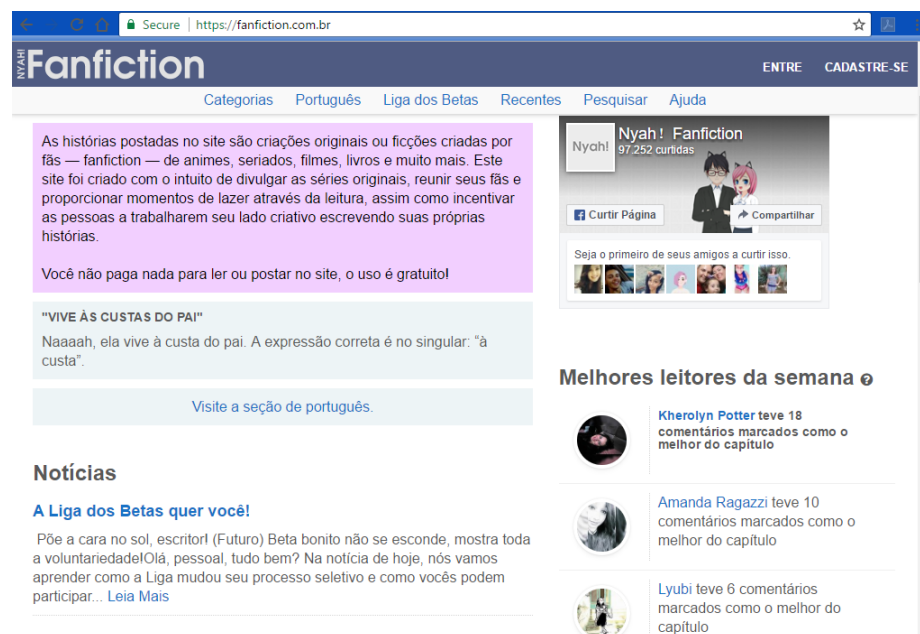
Secure | https://fanfiction.com.br

NYAH! Fanfiction

ENTRE CADASTRE-SE

Categorias Português Liga dos Betas Recentes Pesquisar Ajuda

As histórias postadas no site são criações originais ou ficções criadas por fãs — fanfiction — de animes, seriados, filmes, livros e muito mais. Este site foi criado com o intuito de divulgar as séries originais, reunir seus fãs e proporcionar momentos de lazer através da leitura, assim como incentivar as pessoas a trabalharem seu lado criativo escrevendo suas próprias histórias.

Você não paga nada para ler ou postar no site, o uso é gratuito!

"VIVE ÀS CUSTAS DO PAI"

Naaaah, ela vive à custa do pai. A expressão correta é no singular: "à custa".

Visite a seção de português.

Notícias

A Liga dos Betas quer você!

Põe a cara no sol, escritor! (Futuro) Beta bonito não se esconde, mostra toda a voluntariedade!Olá, pessoal, tudo bem? Na notícia de hoje, nós vamos aprender como a Liga mudou seu processo seletivo e como vocês podem participar... Leia Mais

Nyah!

Nyah! Fanfiction
97.252 curtidas

Curtir Página

Compartilhar

Seja o primeiro de seus amigos a curtir isso.

Melhores leitores da semana ?

Kherolyn Potter teve 18 comentários marcados como o melhor do capítulo

Amanda Ragazzi teve 10 comentários marcados como o melhor do capítulo

Lyubi teve 6 comentários marcados como o melhor do capítulo